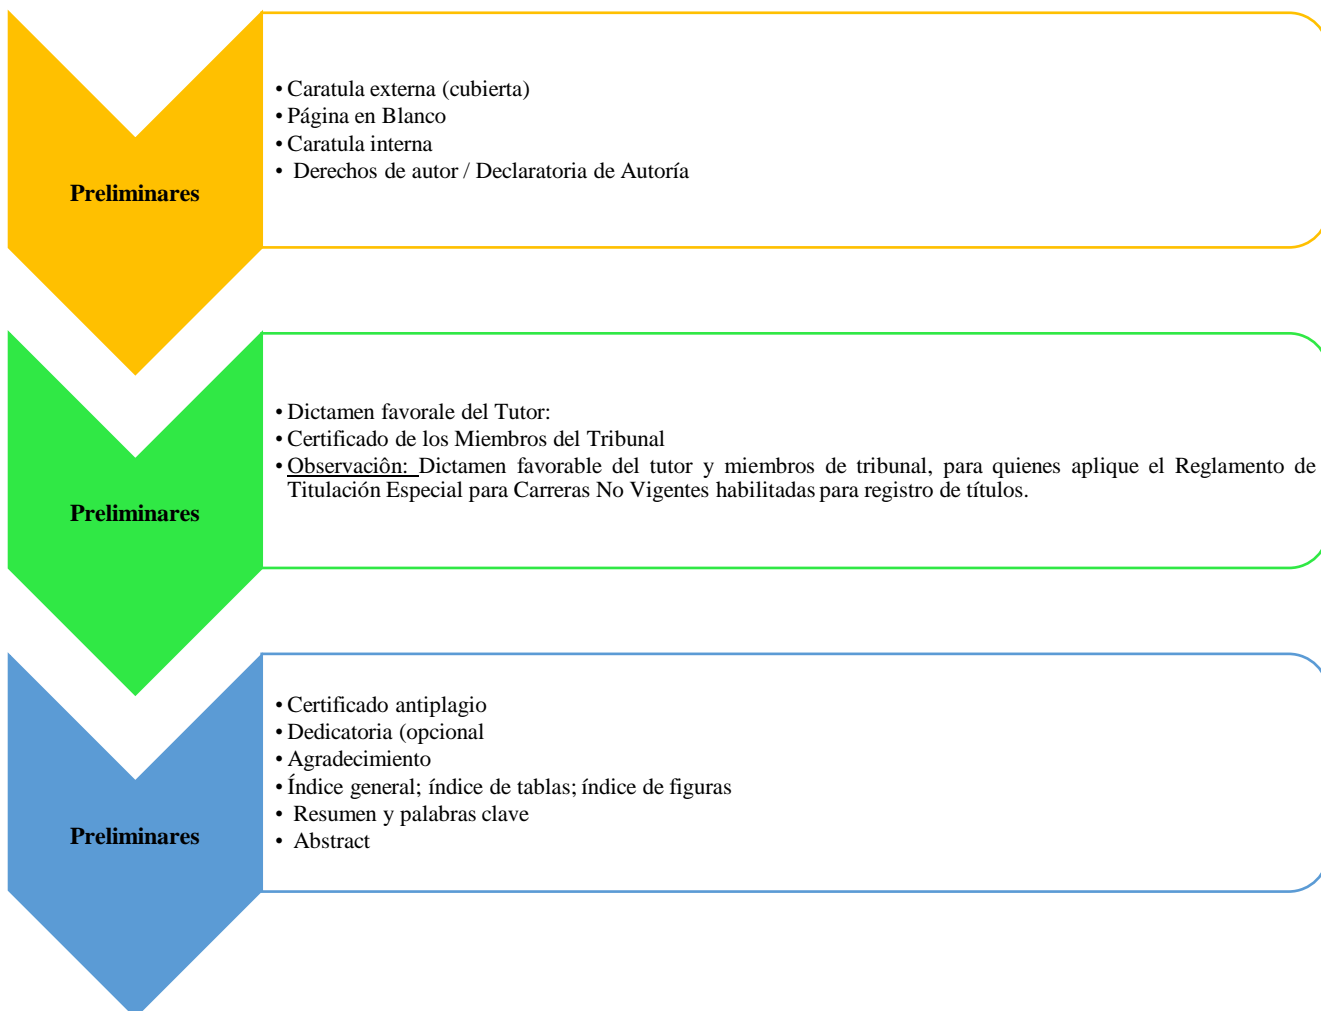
Preliminares

• Caratula externa (cubierta)
• Página en Blanco
• Caratula interna
• Derechos de autor / Declaratoria de Autoría

Preliminares

• Dictamen favorale del Tutor:
• Certificado de los Miembros del Tribunal
• Observaciôn: Dictamen favorable del tutor y miembros de tribunal, para quienes aplique el Reglamento de Titulación Especial para Carreras No Vigentes habilitadas para registro de títulos.

Preliminares

• Certificado antiplagio
• Dedicatoria (opcional
• Agradecimiento
• Índice general; índice de tablas; índice de figuras
• Resumen y palabras clave
• Abstract